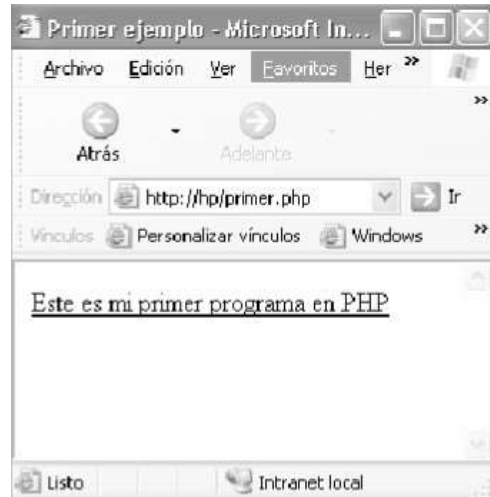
Primer ejemplo - Microsoft In...

Archivo Edición Ver Favoritos Her »

»

Atrás Adelante

Dirección http://hp/primer.php Ir

Vínculos Personalizar vínculos Windows »

Este es mi primer programa en PHP

Listo Intranet local